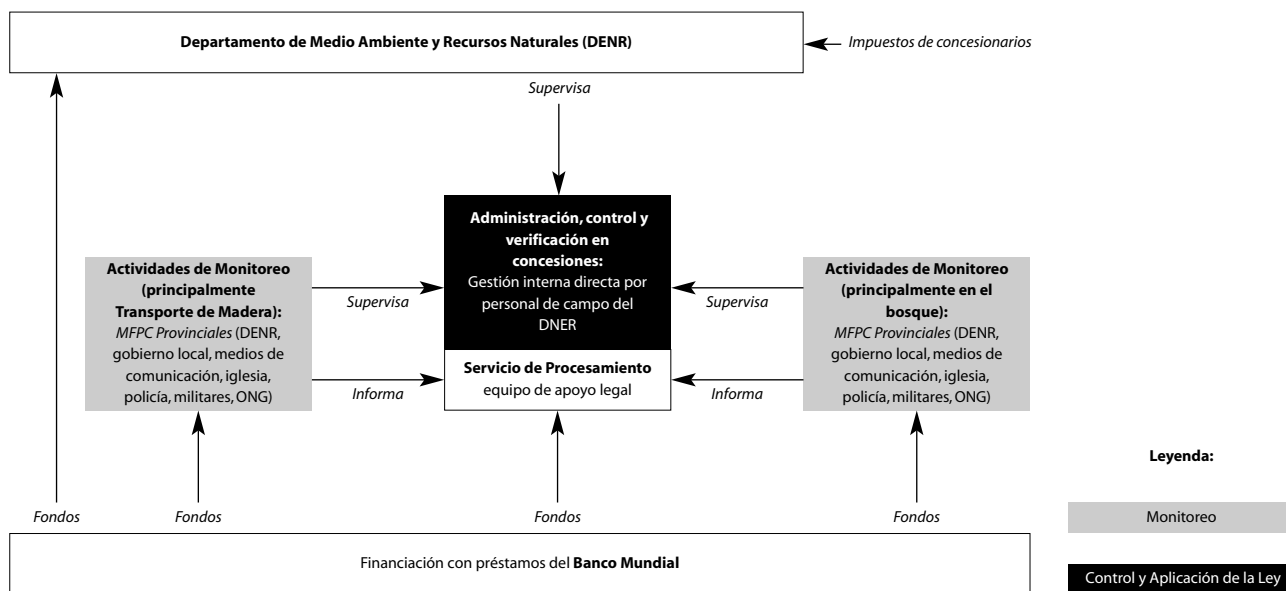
Departamento de Medio Ambiente y Recursos Naturales (DENR)

Impuestos de concesionarios

Supervisa

Actividades de Monitoreo (principalmente Transporte de Madera):
MFPC Provinciales (DENR, gobierno local, medios de comunicación, iglesia, policía, militares, ONG)

Supervisa

Informa

Administración, control y verificación en concesiones:
Gestión interna directa por personal de campo del DNER

Servicio de Procesamiento
equipo de apoyo legal

Supervisa

Informa

Actividades de Monitoreo (principalmente en el bosque):
MFPC Provinciales (DENR, gobierno local, medios de comunicación, iglesia, policía, militares, ONG)

Leyenda:

Fondos

Fondos

Fondos

Fondos

Monitoreo

Financiación con préstamos del Banco Mundial

Control y Aplicación de la Ley